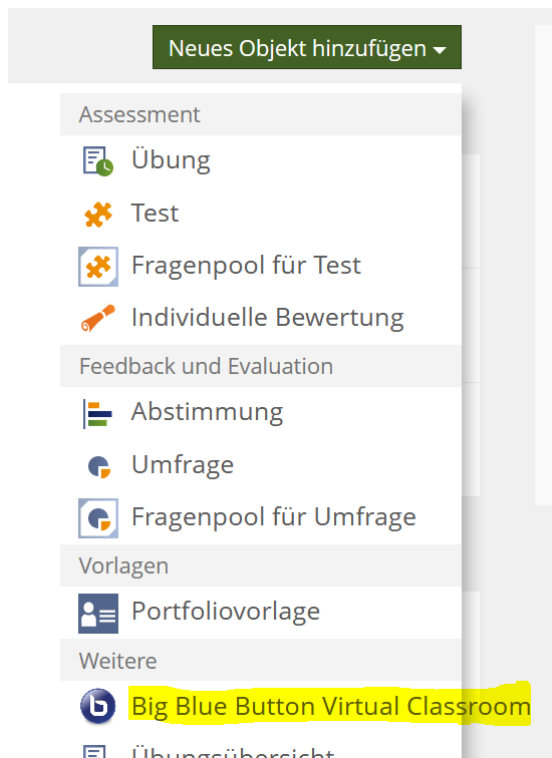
Neues Objekt hinzufügen

Assessment

Übung

Test

Fragenpool für Test

Individuelle Bewertung

Feedback und Evaluation

Abstimmung

Umfrage

Fragenpool für Umfrage

Vorlagen

Portfoliovorlage

Weitere

Big Blue Button Virtual Classroom

Übungsübersicht